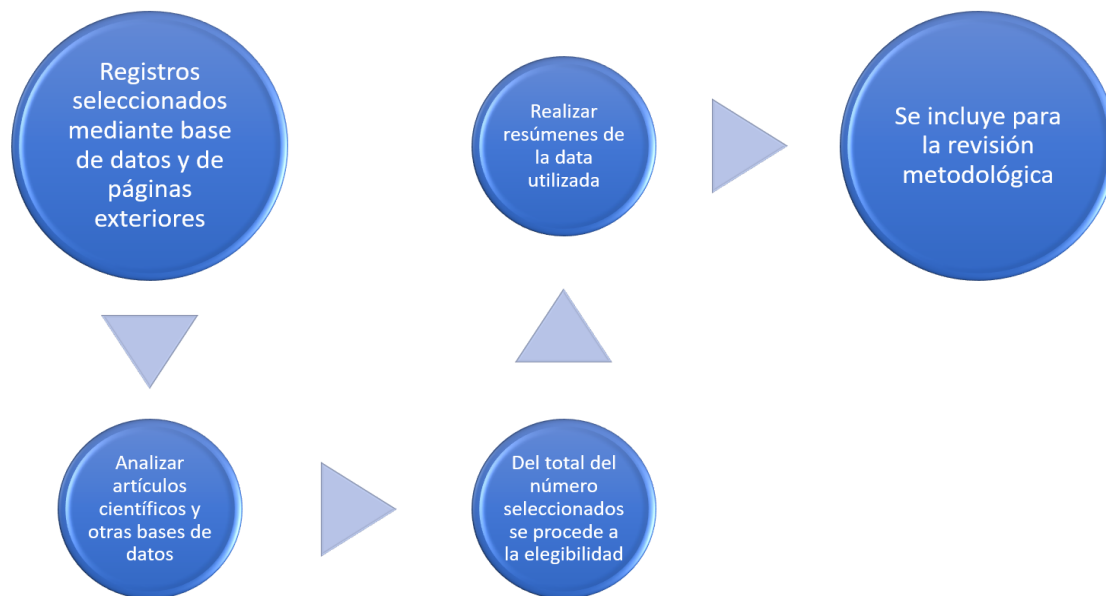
Registros seleccionados mediante base de datos y de páginas exteriores

Realizar resúmenes de la data utilizada

Se incluye para la revisión metodológica

Analizar artículos científicos y otras bases de datos

Del total del número seleccionados se procede a la elegibilidad